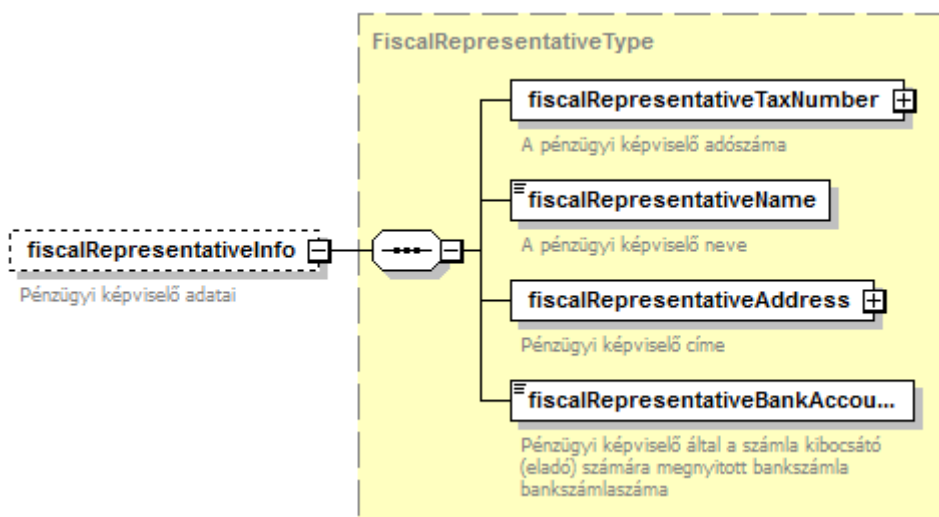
FiscalRepresentativeType

fiscalRepresentativeInfo

Pénzügyi képviselő adatai

fiscalRepresentativeTaxNumber

A pénzügyi képviselő adószáma

fiscalRepresentativeName

A pénzügyi képviselő neve

fiscalRepresentativeAddress

Pénzügyi képviselő címe

fiscalRepresentativeBankAccou...

Pénzügyi képviselő által a számla kibocsátó (eladó) számára megnyitott bankszámla bankszámlaszáma